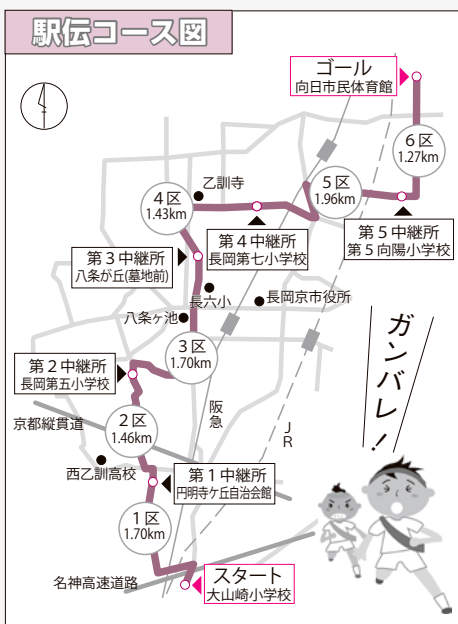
駅伝コース図

ゴール
向日市民体育館

6区
1.27km

5区
1.96km

乙訓寺

4区
1.43km

第５中継所
第５向陽小学校

第４中継所
長岡第七小学校

第３中継所
八条が丘(墓地前)

長六小

長岡京市役所

八条ヶ池

3区
1.70km

第２中継所
長岡第五小学校

ガンバレ!

阪急

京都縦貫道

2区
1.46km

JR

西乙訓高校

第１中継所
円明寺ヶ丘自治会館

1区
1.70km

名神高速道路

スタート
大山崎小学校